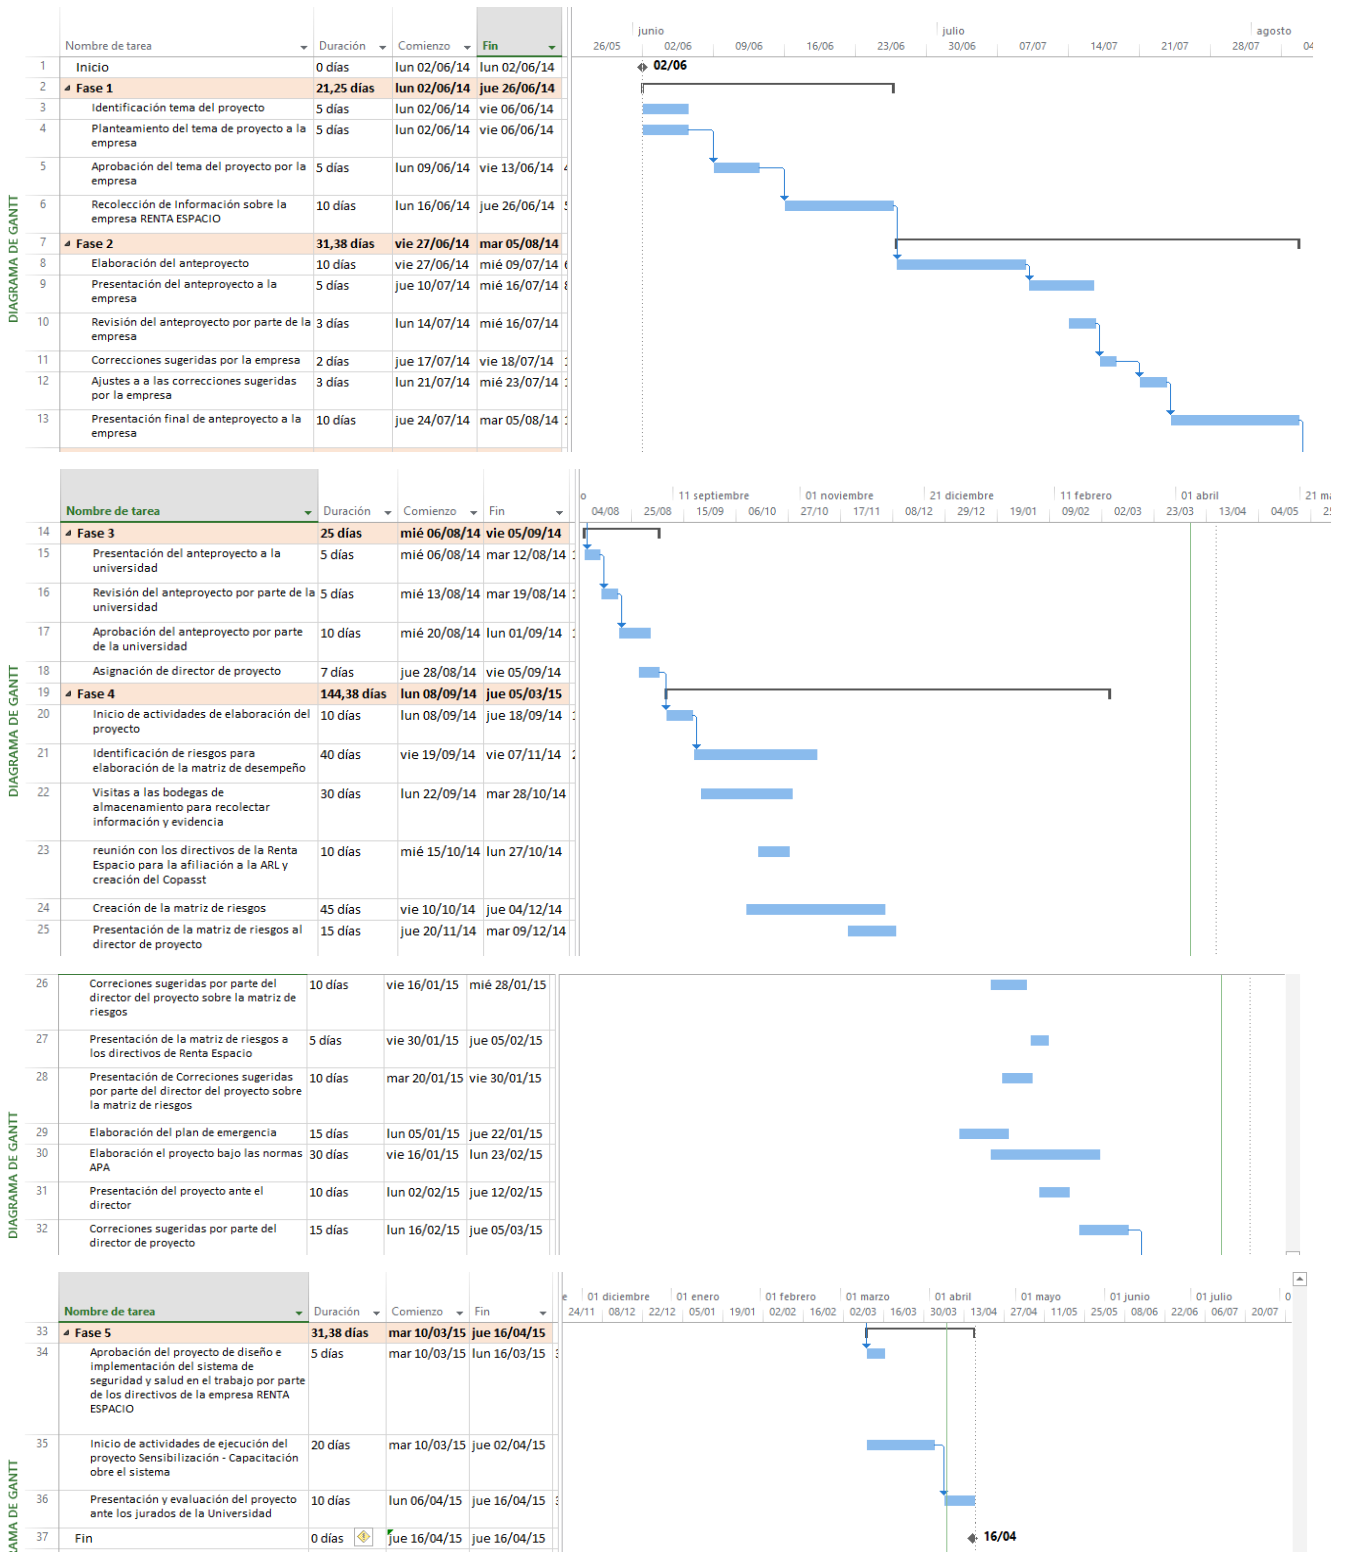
DIAGRAMA DE GANTT

| | Nombre de tarea | Duración | Comienzo | Fin |
|---|---|---|---|---|
| 1 | Inicio | 0 días | lun 02/06/14 | lun 02/06/14 |
| 2 | Fase 1 | 21,25 días | lun 02/06/14 | jue 26/06/14 |
| 3 | Identificación tema del proyecto | 5 días | lun 02/06/14 | vie 06/06/14 |
| 4 | Planteamiento del tema de proyecto a la empresa | 5 días | lun 02/06/14 | vie 06/06/14 |
| 5 | Aprobación del tema del proyecto por la empresa | 5 días | lun 09/06/14 | vie 13/06/14 |
| 6 | Recolección de Información sobre la empresa RENTA ESPACIO | 10 días | lun 16/06/14 | jue 26/06/14 |
| 7 | Fase 2 | 31,38 días | vie 27/06/14 | mar 05/08/14 |
| 8 | Elaboración del anteproyecto | 10 días | vie 27/06/14 | mié 09/07/14 |
| 9 | Presentación del anteproyecto a la empresa | 5 días | jue 10/07/14 | mié 16/07/14 |
| 10 | Revisión del anteproyecto por parte de la empresa | 3 días | lun 14/07/14 | mié 16/07/14 |
| 11 | Correcciones sugeridas por la empresa | 2 días | jue 17/07/14 | vie 18/07/14 |
| 12 | Ajustes a a las correcciones sugeridas por la empresa | 3 días | lun 21/07/14 | mié 23/07/14 |
| 13 | Presentación final de anteproyecto a la empresa | 10 días | jue 24/07/14 | mar 05/08/14 |

junio, julio, agosto
26/05 02/06 09/06 16/06 23/06 30/06 07/07 14/07 21/07 28/07 04
02/06

DIAGRAMA DE GANTT

| | Nombre de tarea | Duración | Comienzo | Fin |
|---|---|---|---|---|
| 14 | Fase 3 | 25 días | mié 06/08/14 | vie 05/09/14 |
| 15 | Presentación del anteproyecto a la universidad | 5 días | mié 06/08/14 | mar 12/08/14 |
| 16 | Revisión del anteproyecto por parte de la universidad | 5 días | mié 13/08/14 | mar 19/08/14 |
| 17 | Aprobación del anteproyecto por parte de la universidad | 10 días | mié 20/08/14 | lun 01/09/14 |
| 18 | Asignación de director de proyecto | 7 días | jue 28/08/14 | vie 05/09/14 |
| 19 | Fase 4 | 144,38 días | lun 08/09/14 | jue 05/03/15 |
| 20 | Inicio de actividades de elaboración del proyecto | 10 días | lun 08/09/14 | jue 18/09/14 |
| 21 | Identificación de riesgos para elaboración de la matriz de desempeño | 40 días | vie 19/09/14 | vie 07/11/14 |
| 22 | Visitas a las bodegas de almacenamiento para recolectar información y evidencia | 30 días | lun 22/09/14 | mar 28/10/14 |
| 23 | reunión con los directivos de la Renta Espacio para la afiliación a la ARL y creación del Copasst | 10 días | mié 15/10/14 | lun 27/10/14 |
| 24 | Creación de la matriz de riesgos | 45 días | vie 10/10/14 | jue 04/12/14 |
| 25 | Presentación de la matriz de riesgos al director de proyecto | 15 días | jue 20/11/14 | mar 09/12/14 |

11 septiembre, 01 noviembre, 21 diciembre, 11 febrero, 01 abril, 21 ma
04/08 25/08 15/09 06/10 27/10 17/11 08/12 29/12 19/01 09/02 02/03 23/03 13/04 04/05

DIAGRAMA DE GANTT

| | | | | |
|---|---|---|---|---|
| 26 | Correciones sugeridas por parte del director del proyecto sobre la matriz de riesgos | 10 días | vie 16/01/15 | mié 28/01/15 |
| 27 | Presentación de la matriz de riesgos a los directivos de Renta Espacio | 5 días | vie 30/01/15 | jue 05/02/15 |
| 28 | Presentación de Correciones sugeridas por parte del director del proyecto sobre la matriz de riesgos | 10 días | mar 20/01/15 | vie 30/01/15 |
| 29 | Elaboración del plan de emergencia | 15 días | lun 05/01/15 | jue 22/01/15 |
| 30 | Elaboración el proyecto bajo las normas APA | 30 días | vie 16/01/15 | lun 23/02/15 |
| 31 | Presentación del proyecto ante el director | 10 días | lun 02/02/15 | jue 12/02/15 |
| 32 | Correciones sugeridas por parte del director de proyecto | 15 días | lun 16/02/15 | jue 05/03/15 |

DIAGRAMA DE GANTT

| | Nombre de tarea | Duración | Comienzo | Fin |
|---|---|---|---|---|
| 33 | Fase 5 | 31,38 días | mar 10/03/15 | jue 16/04/15 |
| 34 | Aprobación del proyecto de diseño e implementación del sistema de seguridad y salud en el trabajo por parte de los directivos de la empresa RENTA ESPACIO | 5 días | mar 10/03/15 | lun 16/03/15 |
| 35 | Inicio de actividades de ejecución del proyecto Sensibilización - Capacitación obre el sistema | 20 días | mar 10/03/15 | jue 02/04/15 |
| 36 | Presentación y evaluación del proyecto ante los jurados de la Universidad | 10 días | lun 06/04/15 | jue 16/04/15 |
| 37 | Fin | 0 días | jue 16/04/15 | jue 16/04/15 |

01 diciembre, 01 enero, 01 febrero, 01 marzo, 01 abril, 01 mayo, 01 junio, 01 julio
24/11 08/12 22/12 05/01 19/01 02/02 16/02 02/03 16/03 30/03 13/04 27/04 11/05 25/05 08/06 22/06 06/07 20/07
16/04